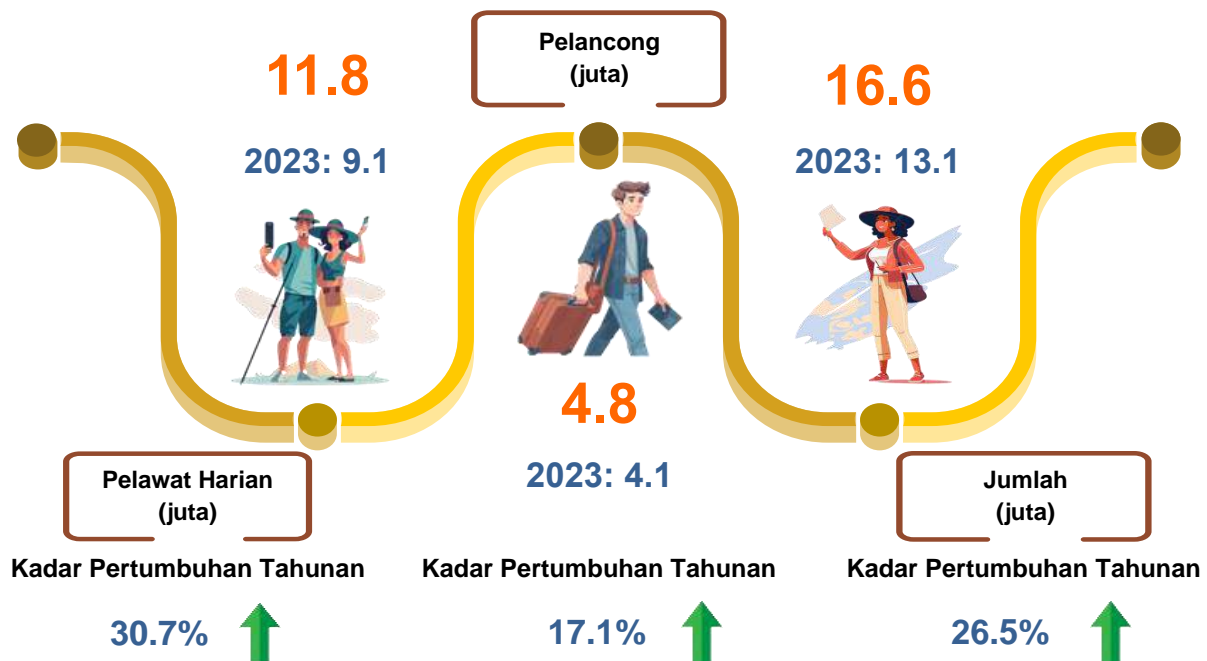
11.8

2023: 9.1

Pelawat Harian (juta)

Kadar Pertumbuhan Tahunan

30.7%

Pelancong (juta)

4.8

2023: 4.1

Kadar Pertumbuhan Tahunan

17.1%

16.6

2023: 13.1

Jumlah (juta)

Kadar Pertumbuhan Tahunan

26.5%